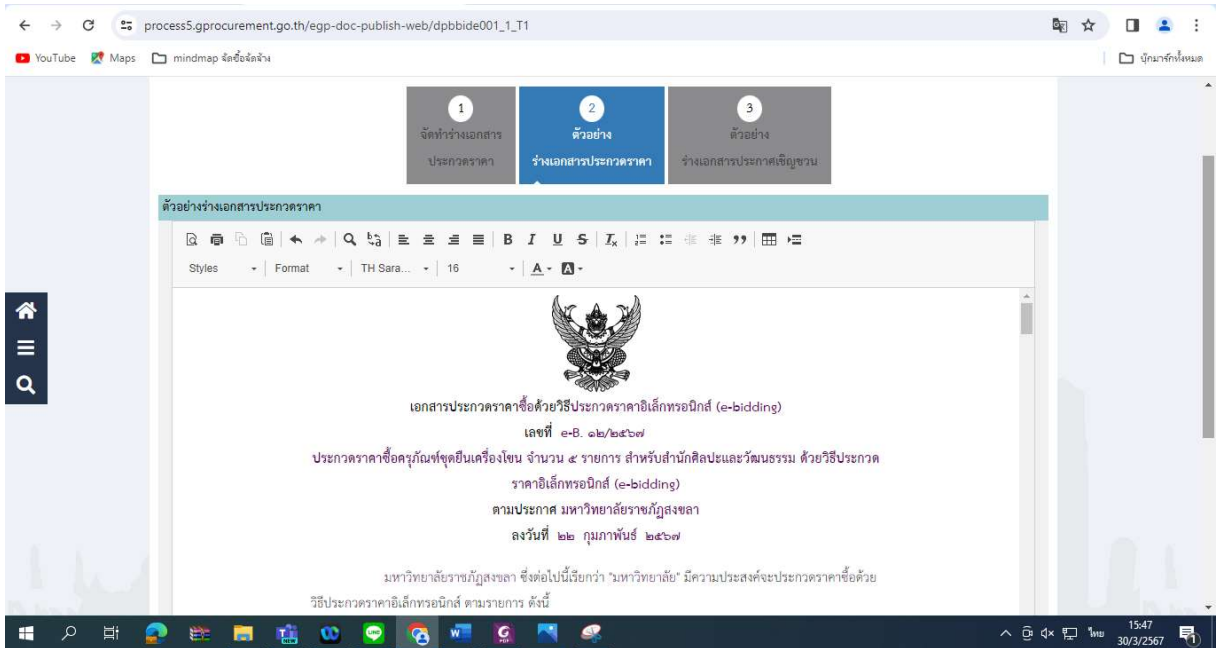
process5.gprocurement.go.th/egp-doc-publish-web/dpbbide001_1_T1

YouTube Maps mindmap จัดซื้อจัดจ้าง

บุ๊กมาร์กทั้งหมด

1
จัดทำร่างเอกสารประกวดราคา

2
ตัวอย่าง
ร่างเอกสารประกวดราคา

3
ตัวอย่าง
ร่างเอกสารประกาศเชิญชวน

ตัวอย่างร่างเอกสารประกวดราคา

Styles Format TH Sara... 16

เอกสารประกวดราคาซื้อด้วยวิธีประกวดราคาอิเล็กทรอนิกส์ (e-bidding)

เลขที่ e-B. ๑๒/๒๕๖๗

ประกวดราคาซื้อครุภัณฑ์ชุดยืนเครื่องโขน จำนวน ๔ รายการ สำหรับสำนักศิลปะและวัฒนธรรม ด้วยวิธีประกวดราคาอิเล็กทรอนิกส์ (e-bidding)

ตามประกาศ มหาวิทยาลัยราชภัฏสงขลา

ลงวันที่ ๒๒ กุมภาพันธ์ ๒๕๖๗

มหาวิทยาลัยราชภัฏสงขลา ซึ่งต่อไปนี้เรียกว่า "มหาวิทยาลัย" มีความประสงค์จะประกวดราคาซื้อด้วยวิธีประกวดราคาอิเล็กทรอนิกส์ ตามรายการ ดังนี้

ไทย 15:47 30/3/2567